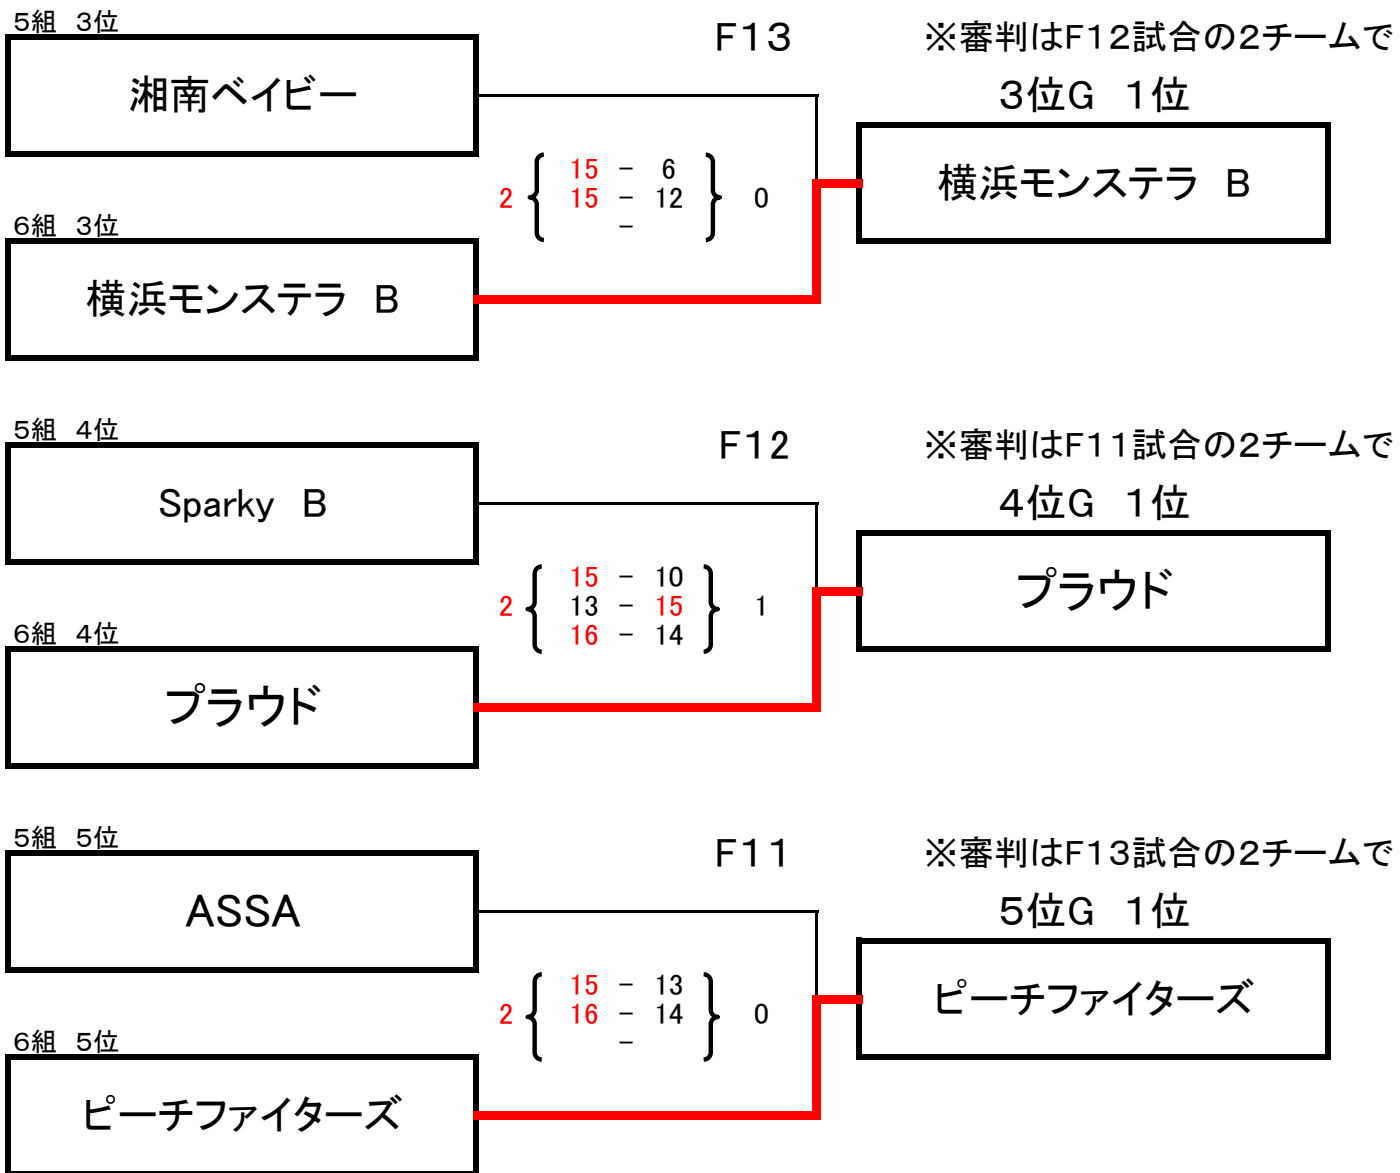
5組 3位

湘南ベイビー

F13

※審判はF12試合の2チームで

3位G 1位

2 { 15 − 6
15 − 12
− } 0

横浜モンステラ B

6組 3位

横浜モンステラ B

5組 4位

Sparky B

F12

※審判はF11試合の2チームで

4位G 1位

2 { 15 − 10
13 − 15
16 − 14 } 1

プラウド

6組 4位

プラウド

5組 5位

ASSA

F11

※審判はF13試合の2チームで

5位G 1位

2 { 15 − 13
16 − 14
− } 0

ピーチファイターズ

6組 5位

ピーチファイターズ